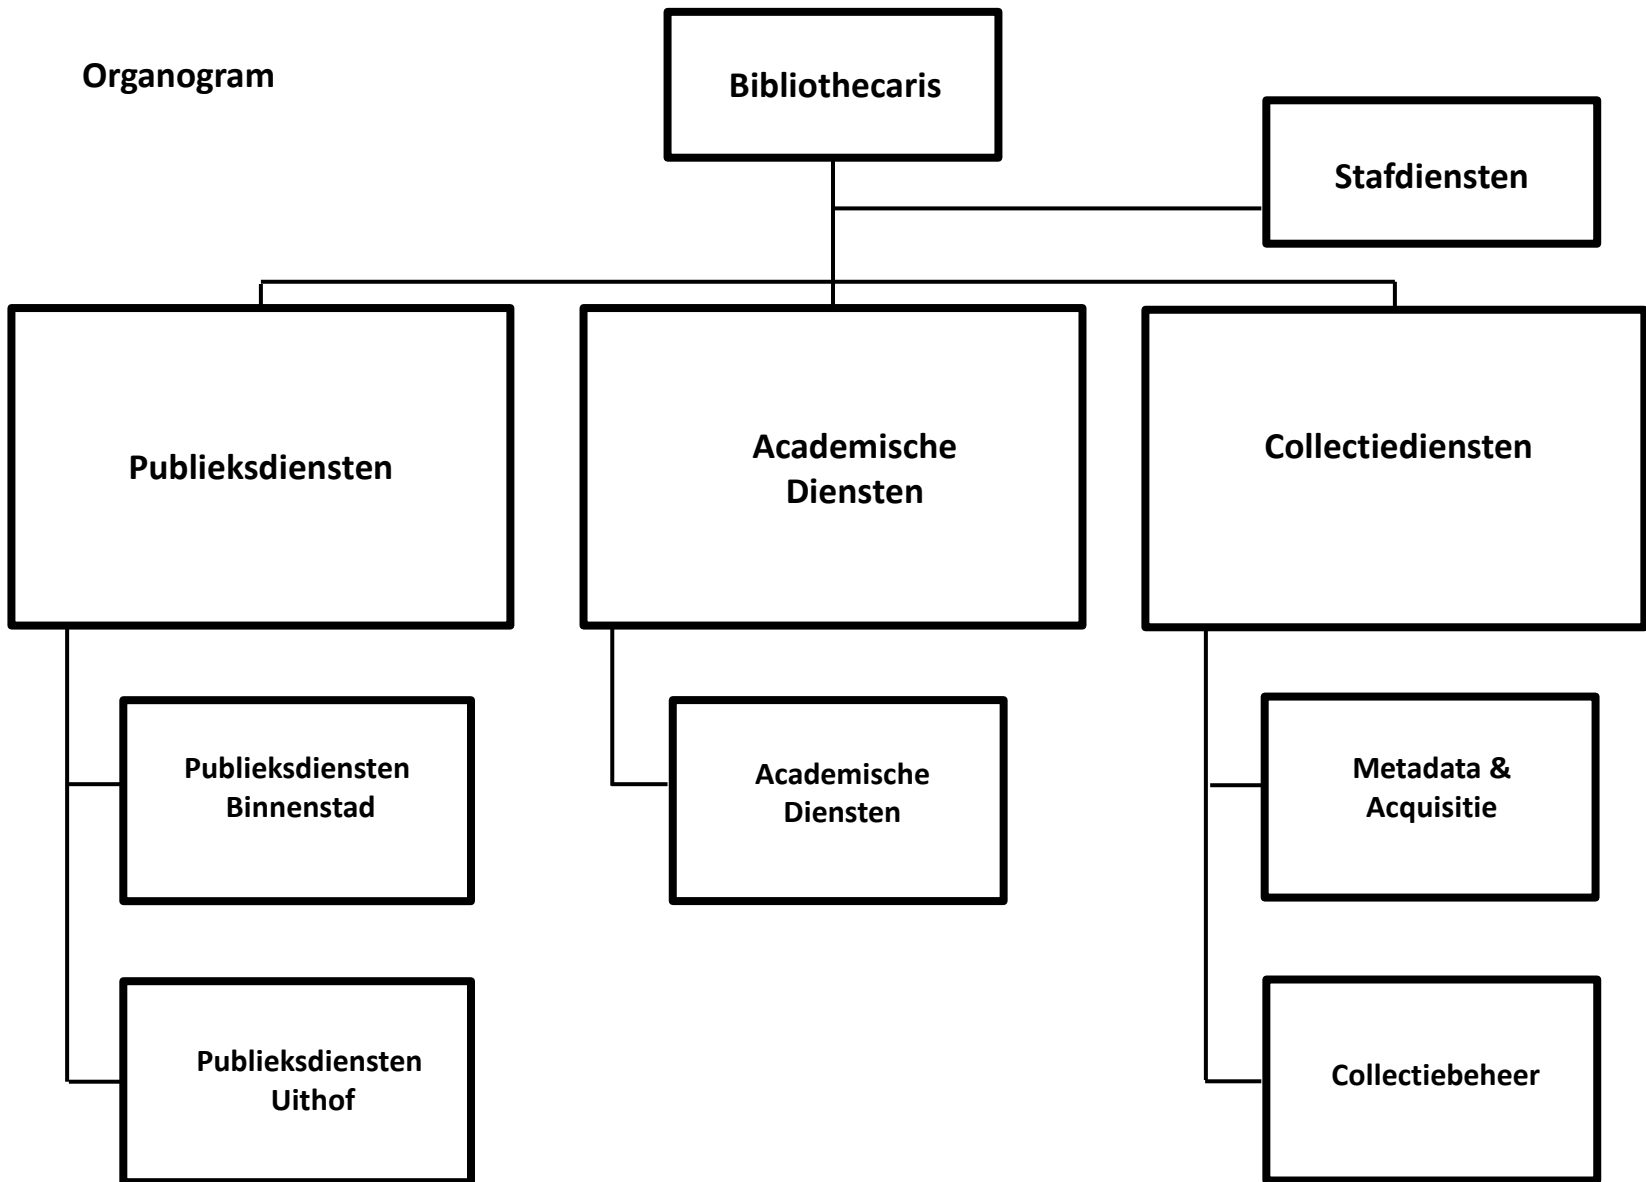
Organogram

Bibliothecaris

Stafdiensten

Publieksdiensten

Academische Diensten

Collectiediensten

Publieksdiensten Binnenstad

Publieksdiensten Uithof

Academische Diensten

Metadata & Acquisitie

Collectiebeheer